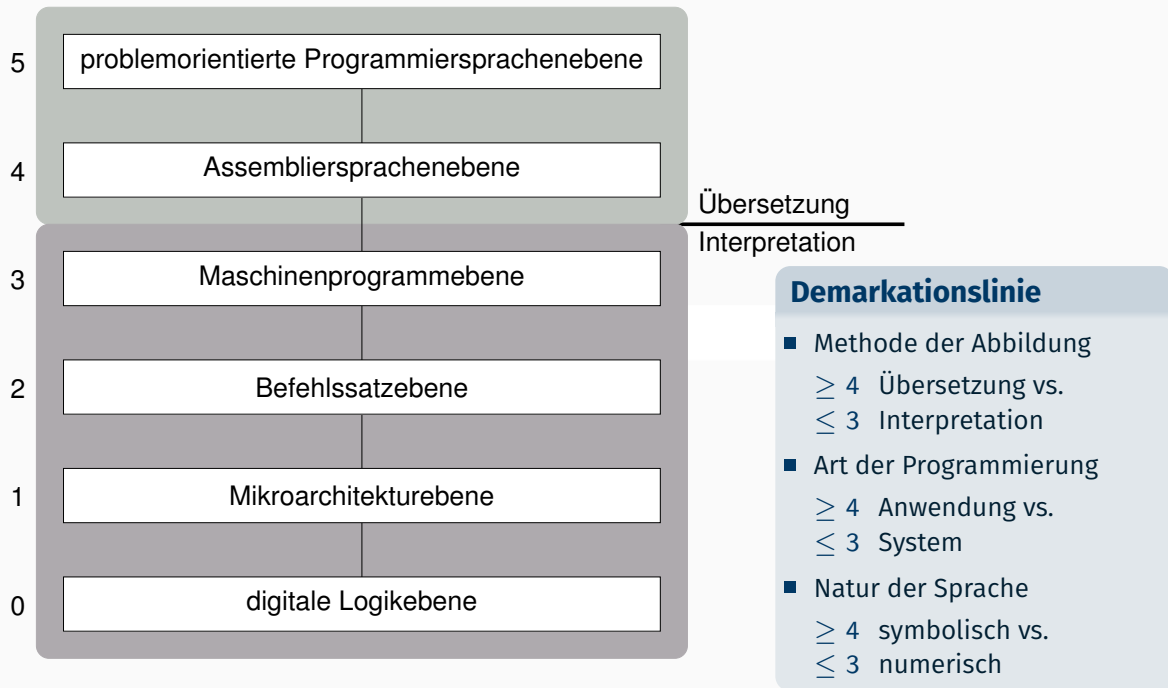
5 problemorientierte Programmiersprachenebene

4 Assembliersprachenebene

Übersetzung

Interpretation

3 Maschinenprogrammebene

2 Befehlssatzebene

1 Mikroarchitekturebene

0 digitale Logikebene

Demarkationslinie

- Methode der Abbildung
  $\geq 4$ Übersetzung vs.
  $\leq 3$ Interpretation
- Art der Programmierung
  $\geq 4$ Anwendung vs.
  $\leq 3$ System
- Natur der Sprache
  $\geq 4$ symbolisch vs.
  $\leq 3$ numerisch